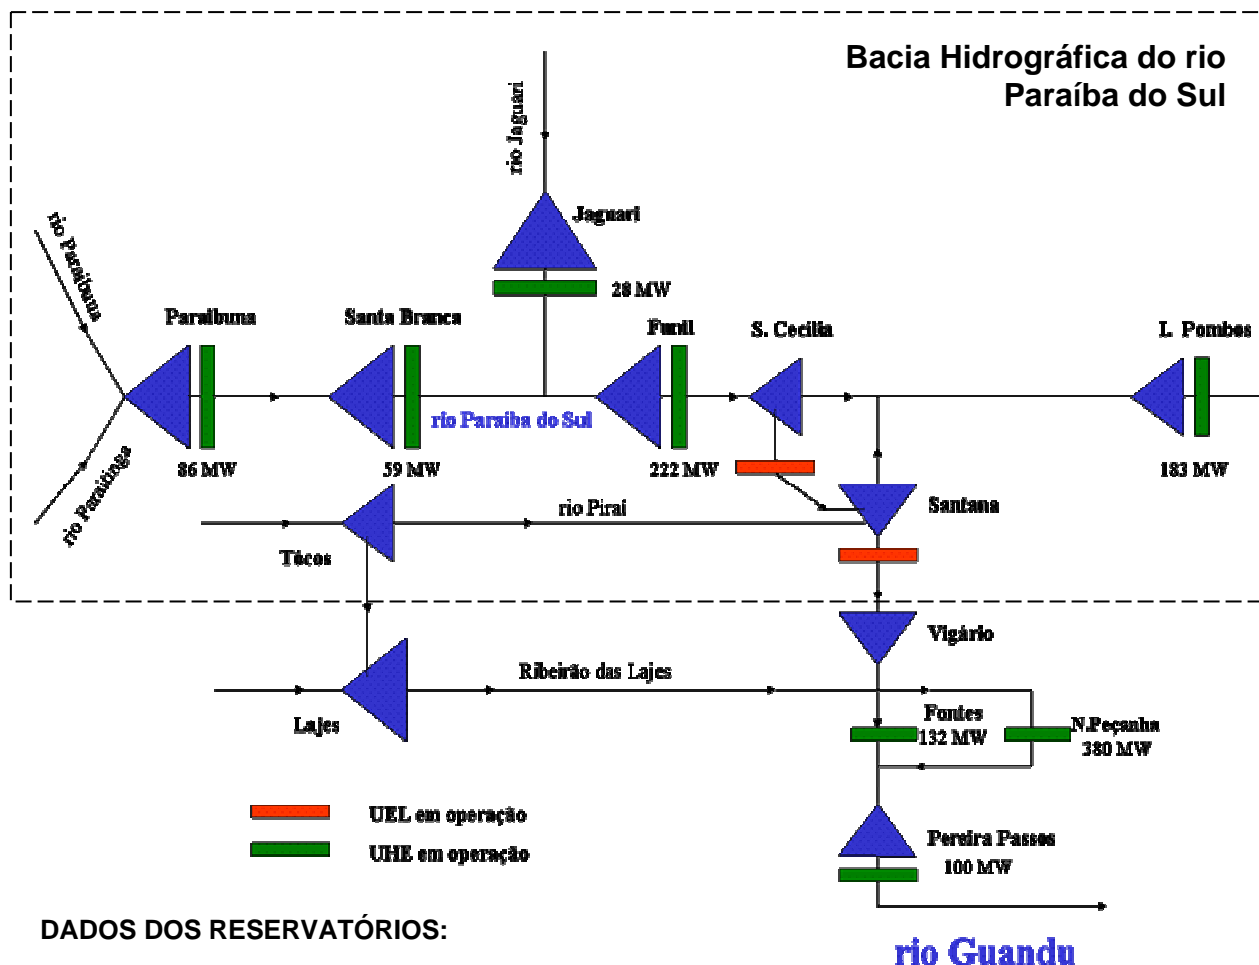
Bacia Hidrográfica do rio Paraíba do Sul

rio Jaguari

Jaguari

28 MW

rio Paraibuna

Paraibuna

Santa Branca

Funil

S. Cecília

L. Pombos

rio Paraíba do Sul

rio Paraitinga

86 MW

59 MW

222 MW

183 MW

rio Piraí

Santana

Tócos

Vigário

Ribeirão das Lajes

Lajes

Fontes

132 MW

N.Peçanha

380 MW

UEL em operação

UHE em operação

Pereira Passos

100 MW

DADOS DOS RESERVATÓRIOS:

rio Guandu